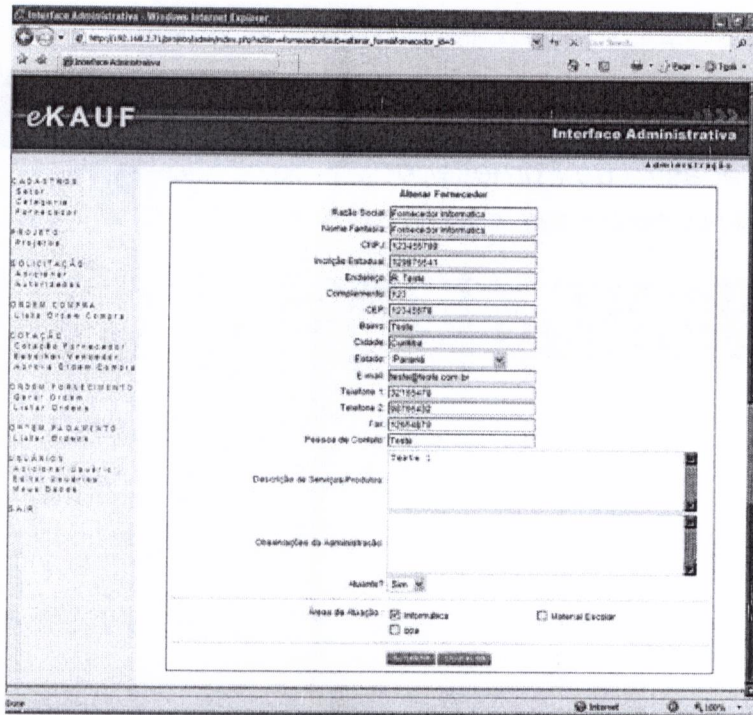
Interface Administrativa - Windows Internet Explorer

http://192.168.2.71/projeto/admin/index.php?action=fornecedor&sub=alterar_form&fornecedor_id=3

Interface Administrativa

Page · Tools ·

eKAUF

Interface Administrativa

Administração

CADASTROS
Setor
Categoria
Fornecedor

PROJETO
Projetos

SOLICITAÇÃO
Aprovar
Autorizadas

ORDEM COMPRA
Lista Ordem Compra

COTAÇÃO
Cotação Fornecedor
Escolher Vencedor
Aprova Ordem Compra

ORDEM FORNECIMENTO
Gerar Ordem
Listar Ordens

ORDEM PAGAMENTO
Listar Ordens

USUÁRIOS
Adicionar Usuário
Editar Usuários
Meus Dados

SAIR

Alterar Fornecedor

Razão Social: Fornecedor Informatica
Nome Fantasia: Fornecedor Informatica
CNPJ: 123456789
Inscrição Estadual: 123876541
Endereço: R. Teste
Complemento: 123
CEP: 12345678
Bairro: Teste
Cidade: Curitiba
Estado: Paraná
E-mail: teste@teste.com.br
Telefone 1: 32165478
Telefone 2: 98765432
Fax: 12654879
Pessoa de Contato: Teste

Descrição de Serviços/Produtos: Teste :

Observações da Administração:

Atuante?: Sim

Áreas de Atuação: Informatica Material Escolar Jóia

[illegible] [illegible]

Done

Internet

100%